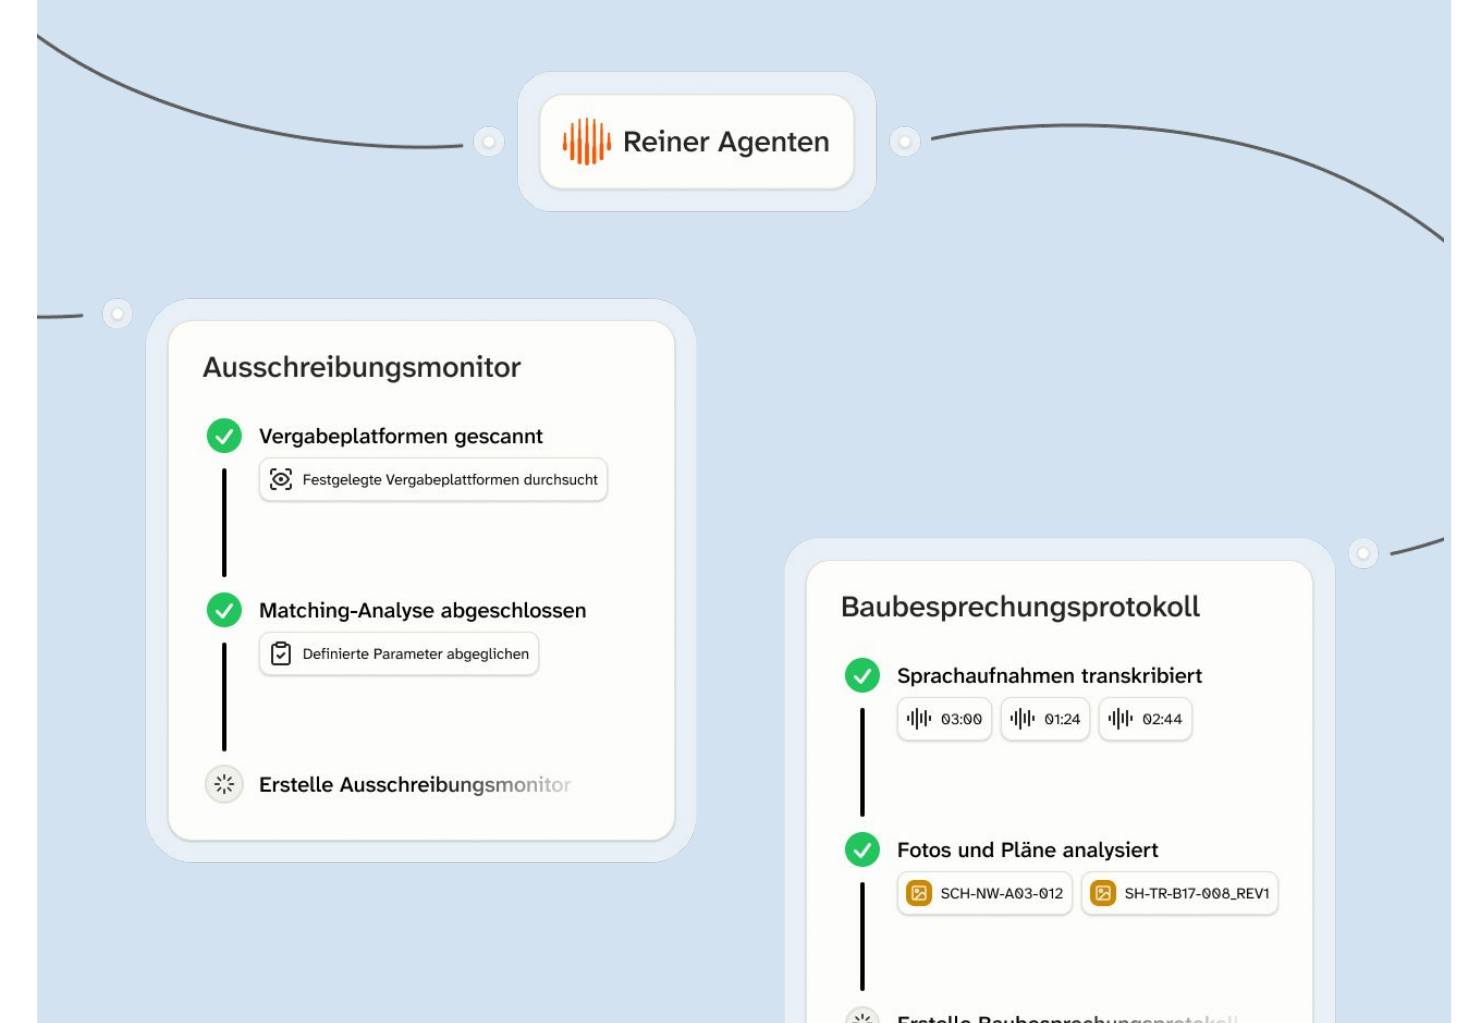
Reiner Agenten

Ausschreibungsmonitor

Vergabeplatformen gescannt

Festgelegte Vergabeplattformen durchsucht

Matching-Analyse abgeschlossen

Definierte Parameter abgeglichen

Erstelle Ausschreibungsmonitor

Baubesprechungsprotokoll

Sprachaufnahmen transkribiert

03:00 01:24 02:44

Fotos und Pläne analysiert

SCH-NW-A03-012 SH-TR-B17-008_REV1

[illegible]